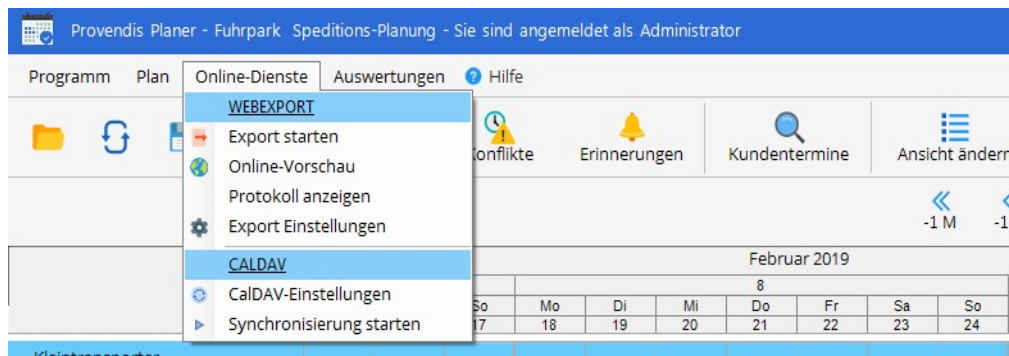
Provendis Planer - Fuhrpark Speditions-Planung - Sie sind angemeldet als Administrator

Programm Plan Online-Dienste Auswertungen Hilfe

WEBEXPORT
Export starten
Online-Vorschau
Protokoll anzeigen
Export Einstellungen
CALDAV
CalDAV-Einstellungen
Synchronisierung starten

onflikte Erinnerungen Kundentermine Ansicht änderr

-1 M -1

Februar 2019

8

| So | Mo | Di | Mi | Do | Fr | Sa | So |
|---|---|---|---|---|---|---|---|
| 17 | 18 | 19 | 20 | 21 | 22 | 23 | 24 |

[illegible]